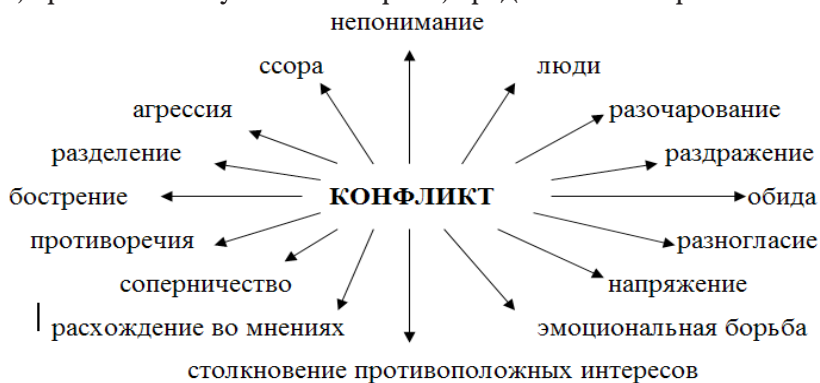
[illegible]
непонимание
ссора
люди
агрессия
разочарование
разделение
раздражение
бострение
КОНФЛИКТ
обида
противоречия
разногласие
соперничество
напряжение
расхождение во мнениях
эмоциональная борьба
столкновение противоположных интересов